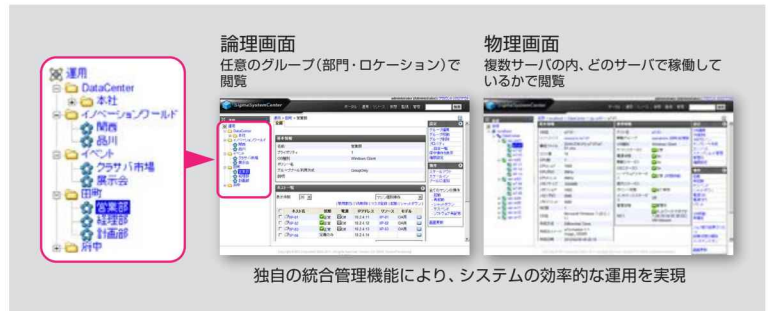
運用
DataCenter
本社
イノベーションワールド
関西
品川
イベント
クラサバ市場
展示会
田町
営業部
経理部
計画部
府中

論理画面
任意のグループ(部門・ロケーション)で閲覧

物理画面
複数サーバの内、どのサーバで稼働しているかで閲覧

SigmaSystemCenter

SigmaSystemCenter

独自の統合管理機能により、システムの効率的な運用を実現